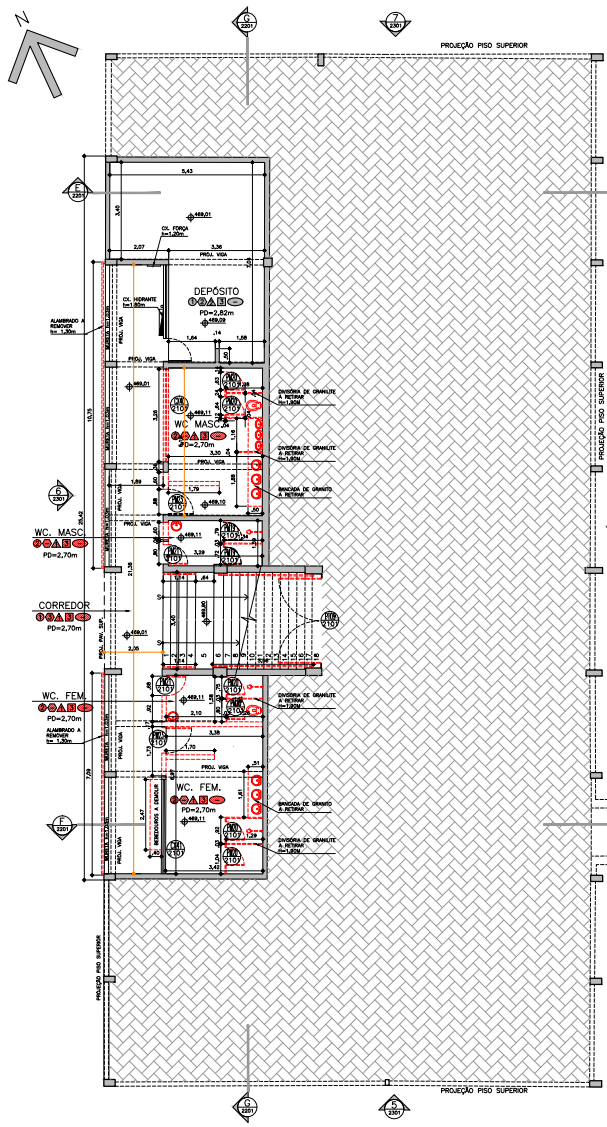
N

G
2201

7
2301

PROJEÇÃO PISO SUPERIOR

E
2201

5,43

3,40

469,01

CX. FORÇA
h=1,20m

2,07

3,36

PROJ. VIGA

DEPÓSITO

PD=2,82m

469,02

CX. HIDRANTE
h=1,60m

ALAMBRADO A REMOVER
h= 1,30m

PROJ. VIGA

1,64

,14

1,56

PROJ. VIGA

469,01

469,11

WC. MASC

PD=2,70m

DIVISÓRIA DE GRANITO A RETIRAR
h=1,80M

DIVISÓRIA DE GRANITO A RETIRAR
h=1,80M

BANCADA DE GRANITO A RETIRAR

3,30

PROJ. VIGA

1,89

1,79

469,10

15,75

25,42

6
2201

WC. MASC

PD=2,70m

PROJ. VIGA

469,11

3,29

CORREDOR

PD=2,70m

21,38

3,40

469,01

469,01

2,36

WC. FEM.

PD=2,70m

469,11

2,10

ALAMBRADO A REMOVER
h= 1,30m

DIVISÓRIA DE GRANITO A RETIRAR
h=1,80M

3,38

1,70

PROJ. VIGA

7,09

WC. FEM.

PD=2,70m

469,11

BANCADA DE GRANITO A RETIRAR

DIVISÓRIA DE GRANITO A RETIRAR
h=1,80M

F
2201

3,42

PROJEÇÃO PISO SUPERIOR

PROJEÇÃO PISO SUPERIOR

G
2201

5
2301

PROJEÇÃO PISO SUPERIOR